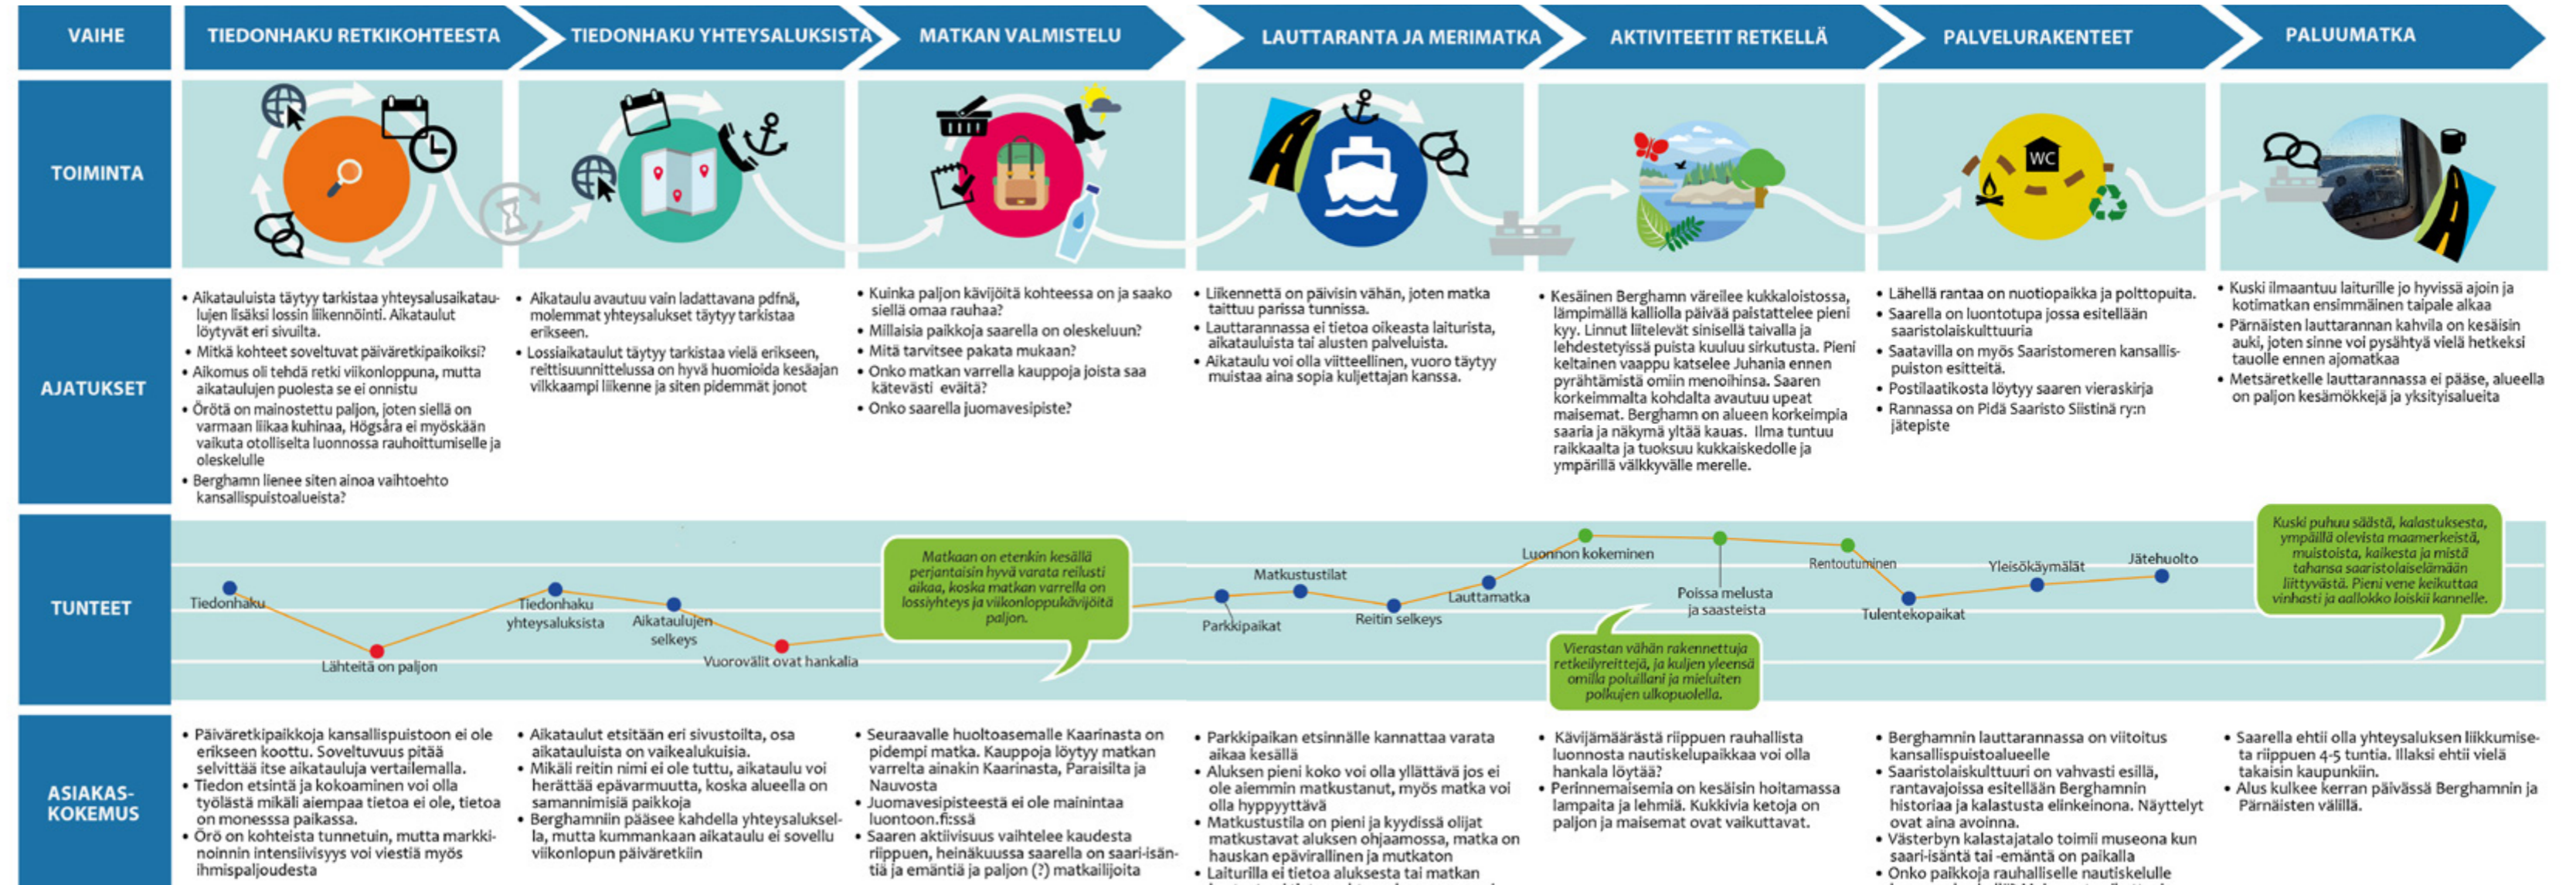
VAIHE | TIEDONHAKU RETKIKOHTEESTA | TIEDONHAKU YHTEYSALUKSISTA | MATKAN VALMISTELU | LAUTTARANTA JA MERIMATKA | AKTIVITEETIT RETKELLÄ | PALVELURAKENTEET | PALUUMATKA

TOIMINTA

WC

AJATUKSET

• Aikatauluista täytyy tarkistaa yhteysalusaikataulujen lisäksi lossin liikennöinti. Aikataulut löytyvät eri sivuilta.
• Mitkä kohteet soveltuvat päiväretkipaikoiksi?
• Aikomus oli tehdä retki viikonloppuna, mutta aikataulujen puolesta se ei onnistu
• Örötä on mainostettu paljon, joten siellä on varmaan liikaa kuhinaa, Högsåra ei myöskään vaikuta otolliselta luonnossa rauhoittumiselle ja oleskelulle
• Berghamn lienee siten ainoa vaihtoehto kansallispuistoalueista?

• Aikataulu avautuu vain ladattavana pdfnä, molemmat yhteysalukset täytyy tarkistaa erikseen.
• Lossiaikataulut täytyy tarkistaa vielä erikseen, reittisuunnittelussa on hyvä huomioida kesäajan vilkkaampi liikenne ja siten pidemmät jonot

• Kuinka paljon kävijöitä kohteessa on ja saako siellä omaa rauhaa?
• Millaisia paikkoja saarella on oleskeluun?
• Mitä tarvitsee pakata mukaan?
• Onko matkan varrella kauppoja joista saa kätevästi eväitä?
• Onko saarella juomavesipiste?

• Liikennettä on päivisin vähän, joten matka taittuu parissa tunnissa.
• Lauttarannassa ei tietoa oikeasta laiturista, aikatauluista tai alusten palveluista.
• Aikataulu voi olla viitteellinen, vuoro täytyy muistaa aina sopia kuljettajan kanssa.

• Kesäinen Berghamn väreilee kukkaloistossa, lämpimällä kalliolla päivää paistattelee pieni kyy. Linnut liitelevät sinisellä taivalla ja lehdestetyissä puista kuuluu sirkutusta. Pieni keltainen vaappu katselee Juhania ennen pyrähtämistä omiin menoihinsa. Saaren korkeimmalta kohdalta avautuu upeat maisemat. Berghamn on alueen korkeimpia saaria ja näkymä yltää kauas. Ilma tuntuu raikkaalta ja tuoksuu kukkaiskedolle ja ympärillä välkkyvälle merelle.

• Lähellä rantaa on nuotiopaikka ja polttopuita.
• Saarella on luontotupa jossa esitellään saaristolaiskulttuuria
• Saatavilla on myös Saaristomeren kansallispuiston esitteitä.
• Postilaatikosta löytyy saaren vieraskirja
• Rannassa on Pidä Saaristo Siistinä ry:n jätepiste

• Kuski ilmaantuu laiturille jo hyvissä ajoin ja kotimatkan ensimmäinen taipale alkaa
• Pärnäisten lauttarannan kahvila on kesäisin auki, joten sinne voi pysähtyä vielä hetkeksi tauolle ennen ajomatkaa
• Metsäretkelle lauttarannassa ei pääse, alueella on paljon kesämökkejä ja yksityisalueita

TUNTEET

Tiedonhaku
Lähteitä on paljon
Tiedonhaku yhteysaluksista
Aikataulujen selkeys
Vuorovälit ovat hankalia
Matkaan on etenkin kesällä perjantaisin hyvä varata reilusti aikaa, koska matkan varrella on lossiyhteys ja viikonloppukävijöitä paljon.
Parkkipaikat
Matkustustilat
Reitin selkeys
Lauttamatka
Luonnon kokeminen
Poissa melusta ja saasteista
Vierastan vähän rakennettuja retkeilyreittejä, ja kuljen yleensä omilla poluillani ja mieluiten polkujen ulkopuolella.
Rentoutuminen
Tulentekopaikat
Yleisökäymälät
Jätehuolto
Kuski puhuu säästä, kalastuksesta, ympäillä olevista maamerkeistä, muistoista, kaikesta ja mistä tahansa saaristolaiselämään liittyvästä. Pieni vene keikuttaa vinhasti ja aallokko loiskii kannelle.

ASIAKAS-KOKEMUS

• Päiväretkipaikkoja kansallispuistoon ei ole erikseen koottu. Soveltuvuus pitää selvittää itse aikatauluja vertailemalla.
• Tiedon etsintä ja kokoaminen voi olla työlästä mikäli aiempaa tietoa ei ole, tietoa on monessa paikassa.
• Örö on kohteista tunnetuin, mutta markkinoinnin intensiivisyys voi viestiä myös ihmispaljoudesta

• Aikataulut etsitään eri sivustoilta, osa aikatauluista on vaikealukuisia.
• Mikäli reitin nimi ei ole tuttu, aikataulu voi herättää epävarmuutta, koska alueella on samannimisiä paikkoja
• Berghamniin pääsee kahdella yhteysaluksella, mutta kummankaan aikataulu ei sovellu viikonlopun päiväretkiin

• Seuraavalle huoltoasemalle Kaarinasta on pidempi matka. Kauppoja löytyy matkan varrelta ainakin Kaarinasta, Paraisilta ja Nauvosta
• Juomavesipisteestä ei ole mainintaa luontoon.fi:ssä
• Saaren aktiivisuus vaihtelee kaudesta riippuen, heinäkuussa saarella on saari-isäntä ja emäntiä ja paljon (?) matkailijoita

• Parkkipaikan etsinnälle kannattaa varata aikaa kesällä
• Aluksen pieni koko voi olla yllättävä jos ei ole aiemmin matkustanut, myös matka voi olla hyppyyttävä
• Matkustustila on pieni ja kyydissä olijat matkustavat aluksen ohjaamossa, matka on hauskan epävirallinen ja mutkaton
• Laiturilla ei tietoa aluksesta tai matkan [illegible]

• Kävijämäärästä riippuen rauhallista luonnosta nautiskelupaikkaa voi olla hankala löytää?
• Perinnemaisemia on kesäisin hoitamassa lampaita ja lehmiä. Kukkivia ketoja on paljon ja maisemat ovat vaikuttavat.

• Berghamnin lauttarannassa on viitoitus kansallispuistoalueelle
• Saaristolaiskulttuuri on vahvasti esillä, rantavajoissa esitellään Berghamnin historiaa ja kalastusta elinkeinona. Näyttelyt ovat aina avoinna.
• Västerbyn kalastajatalo toimii museona kun saari-isäntä tai -emäntä on paikalla
• Onko paikkoja rauhalliselle nautiskelulle

• Saarella ehtii olla yhteysaluksen liikkumisesta riippuen 4-5 tuntia. Illaksi ehtii vielä takaisin kaupunkiin.
• Alus kulkee kerran päivässä Berghamnin ja Pärnäisten välillä.